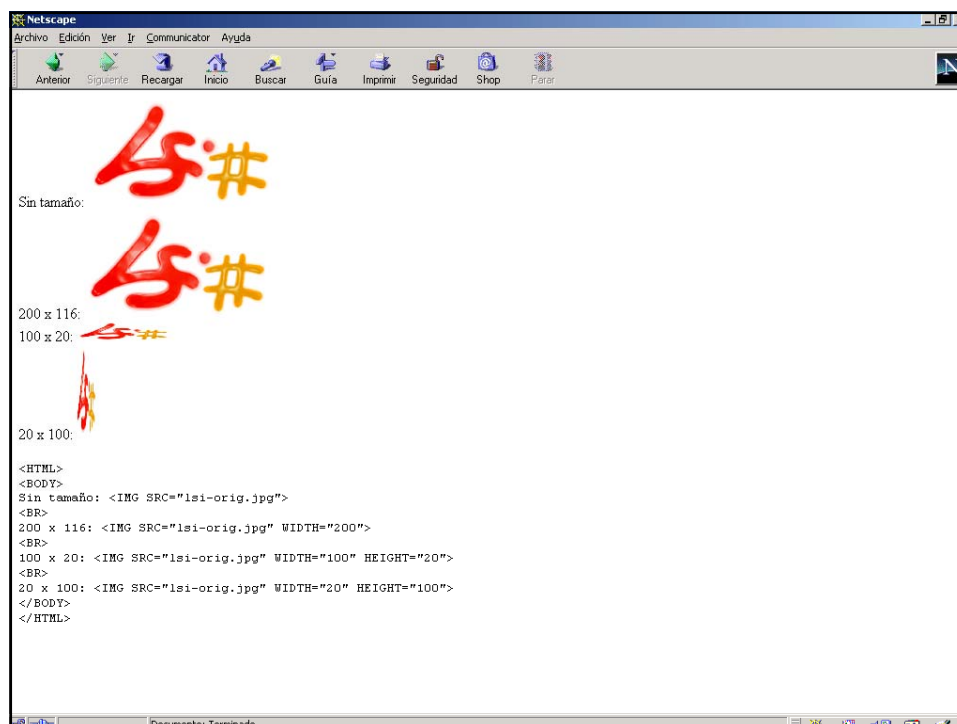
Netscape
Archivo Edición Ver Ir Communicator Ayuda
Anterior Siguiente Recargar Inicio Buscar Guía Imprimir Seguridad Shop Parar

Sin tamaño:

200 x 116:

100 x 20:

20 x 100:

<HTML>
<BODY>
Sin tamaño: <IMG SRC="lsi-orig.jpg">
<BR>
200 x 116: <IMG SRC="lsi-orig.jpg" WIDTH="200">
<BR>
100 x 20: <IMG SRC="lsi-orig.jpg" WIDTH="100" HEIGHT="20">
<BR>
20 x 100: <IMG SRC="lsi-orig.jpg" WIDTH="20" HEIGHT="100">
</BODY>
</HTML>

Documento: Terminado